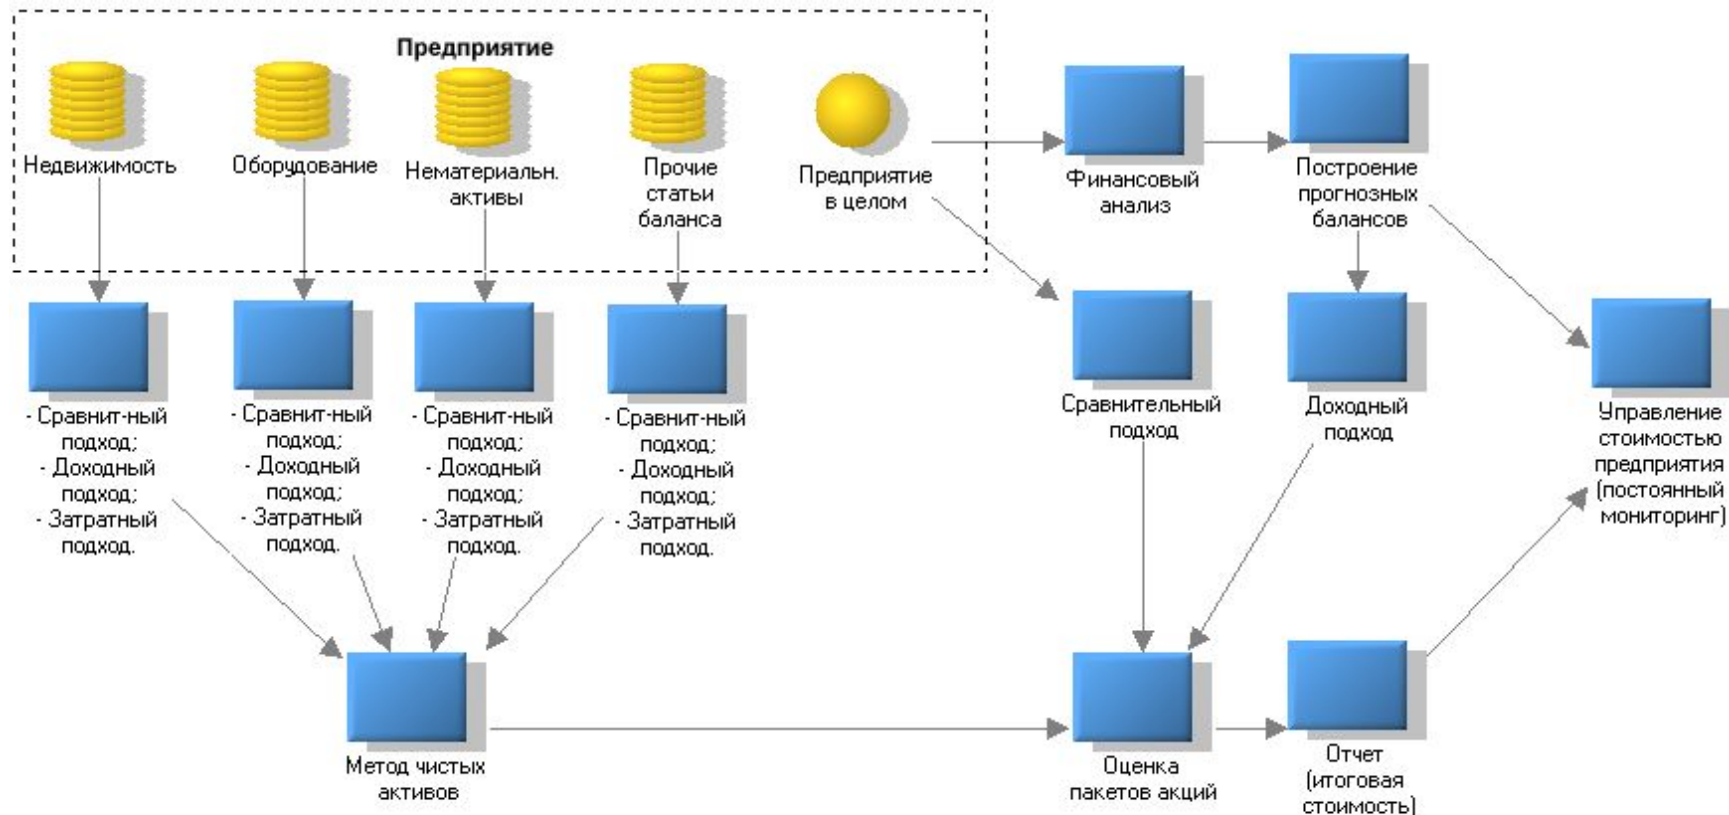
Предприятие

Недвижимость

Оборудование

Нематериальн. активы

Прочие статьи баланса

Предприятие в целом

Финансовый анализ

Построение прогнозных балансов

- Сравнит-ный подход;
- Доходный подход;
- Затратный подход.

- Сравнит-ный подход;
- Доходный подход;
- Затратный подход.

- Сравнит-ный подход;
- Доходный подход;
- Затратный подход.

- Сравнит-ный подход;
- Доходный подход;
- Затратный подход.

Сравнительный подход

Доходный подход

Управление стоимостью предприятия (постоянный мониторинг)

Метод чистых активов

Оценка пакетов акций

Отчет (итоговая стоимость)